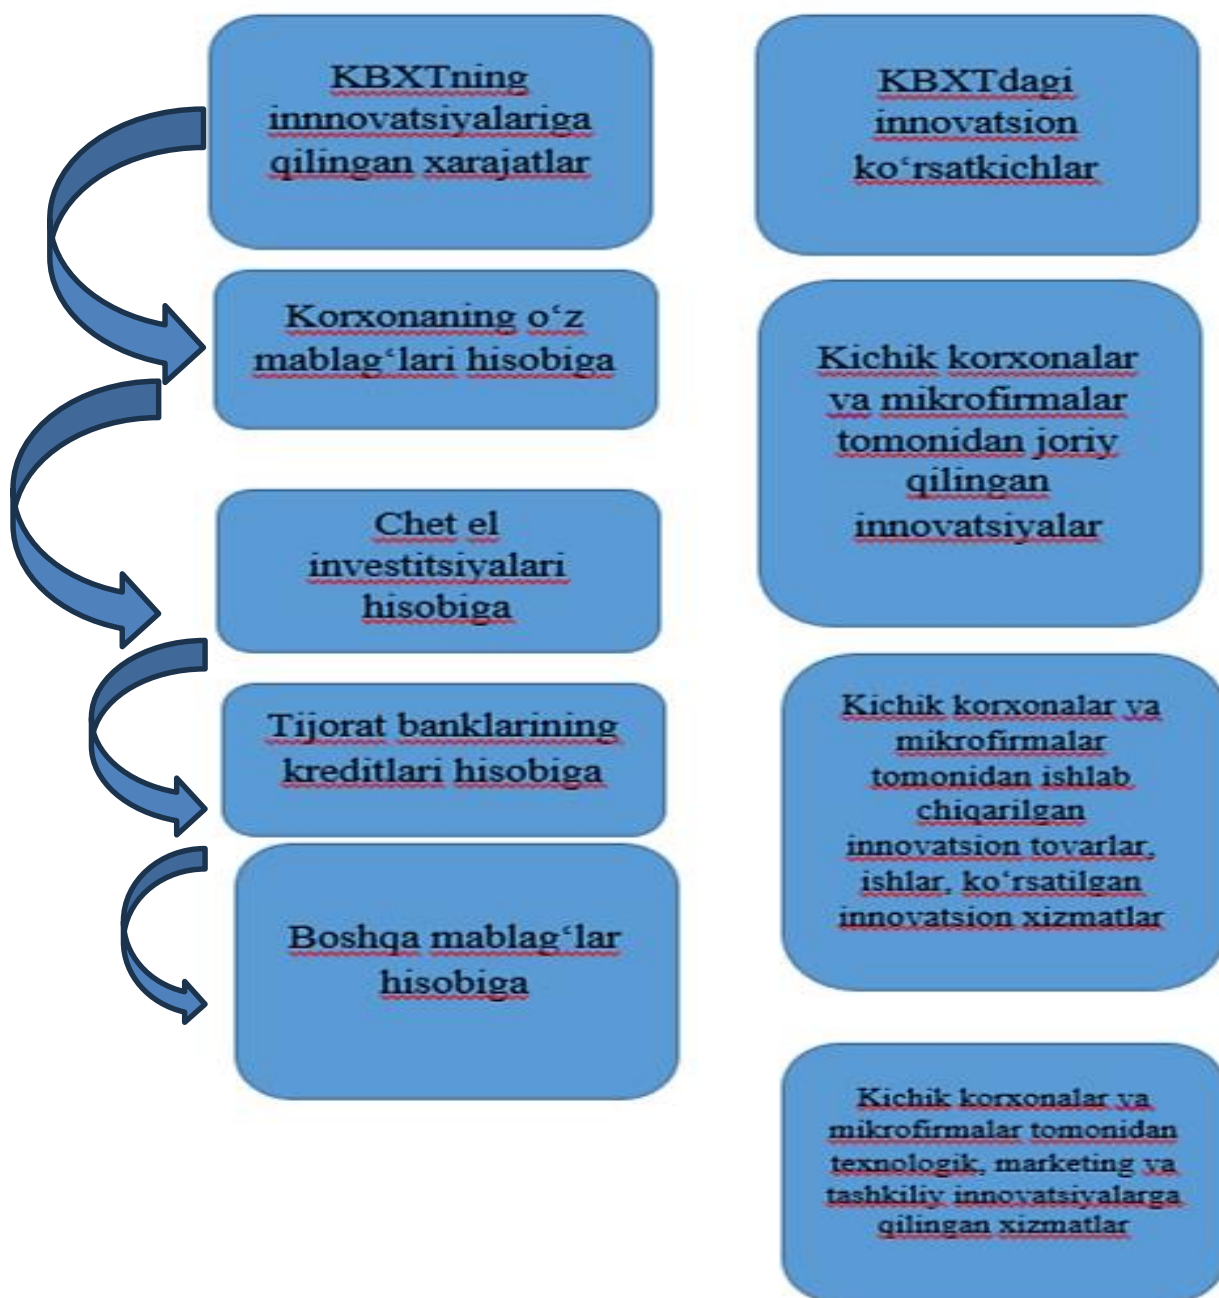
KBXTning innnovatsiyalariga qilingan xarajatlar

Korxonaning o‘z mablag‘lari hisobiga

Chet el investitsiyalari hisobiga

Tijorat banklarining kreditlari hisobiga

Boshqa mablag‘lar hisobiga

KBXTdagi innovatsion ko‘rsatkichlar

Kichik korxonalar va mikrofirmalar tomonidan joriy qilingan innovatsiyalar

Kichik korxonalar va mikrofirmalar tomonidan ishlab chiqarilgan innovatsion tovarlar, ishlar, ko‘rsatilgan innovatsion xizmatlar

Kichik korxonalar va mikrofirmalar tomonidan texnologik, marketing va tashkiliy innovatsiyalarga qilingan xizmatlar